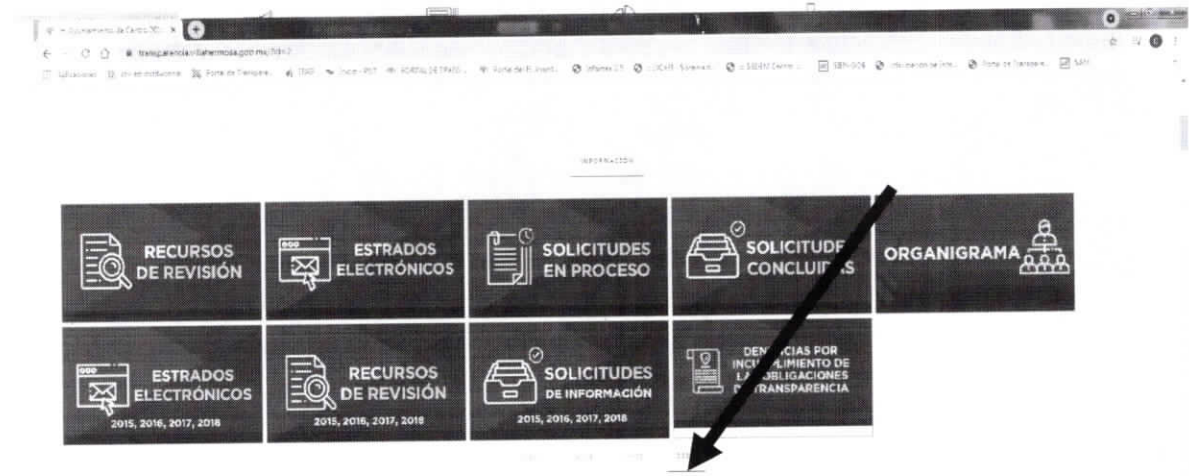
Ayuntamiento de Centro 2018 ×

transparencia.villahermosa.gob.mx/?id=2

INFORMACIÓN

RECURSOS DE REVISIÓN

ESTRADOS ELECTRÓNICOS

SOLICITUDES EN PROCESO

SOLICITUDE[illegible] CONCLUI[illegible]S

ORGANIGRAMA

ESTRADOS ELECTRÓNICOS 2015, 2016, 2017, 2018

RECURSOS DE REVISIÓN 2015, 2016, 2017, 2018

SOLICITUDES DE INFORMACIÓN 2015, 2016, 2017, 2018

DEN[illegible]CIAS POR INCU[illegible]PLIMIENTO DE LA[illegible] OBLIGACIONES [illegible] TRANSPARENCIA